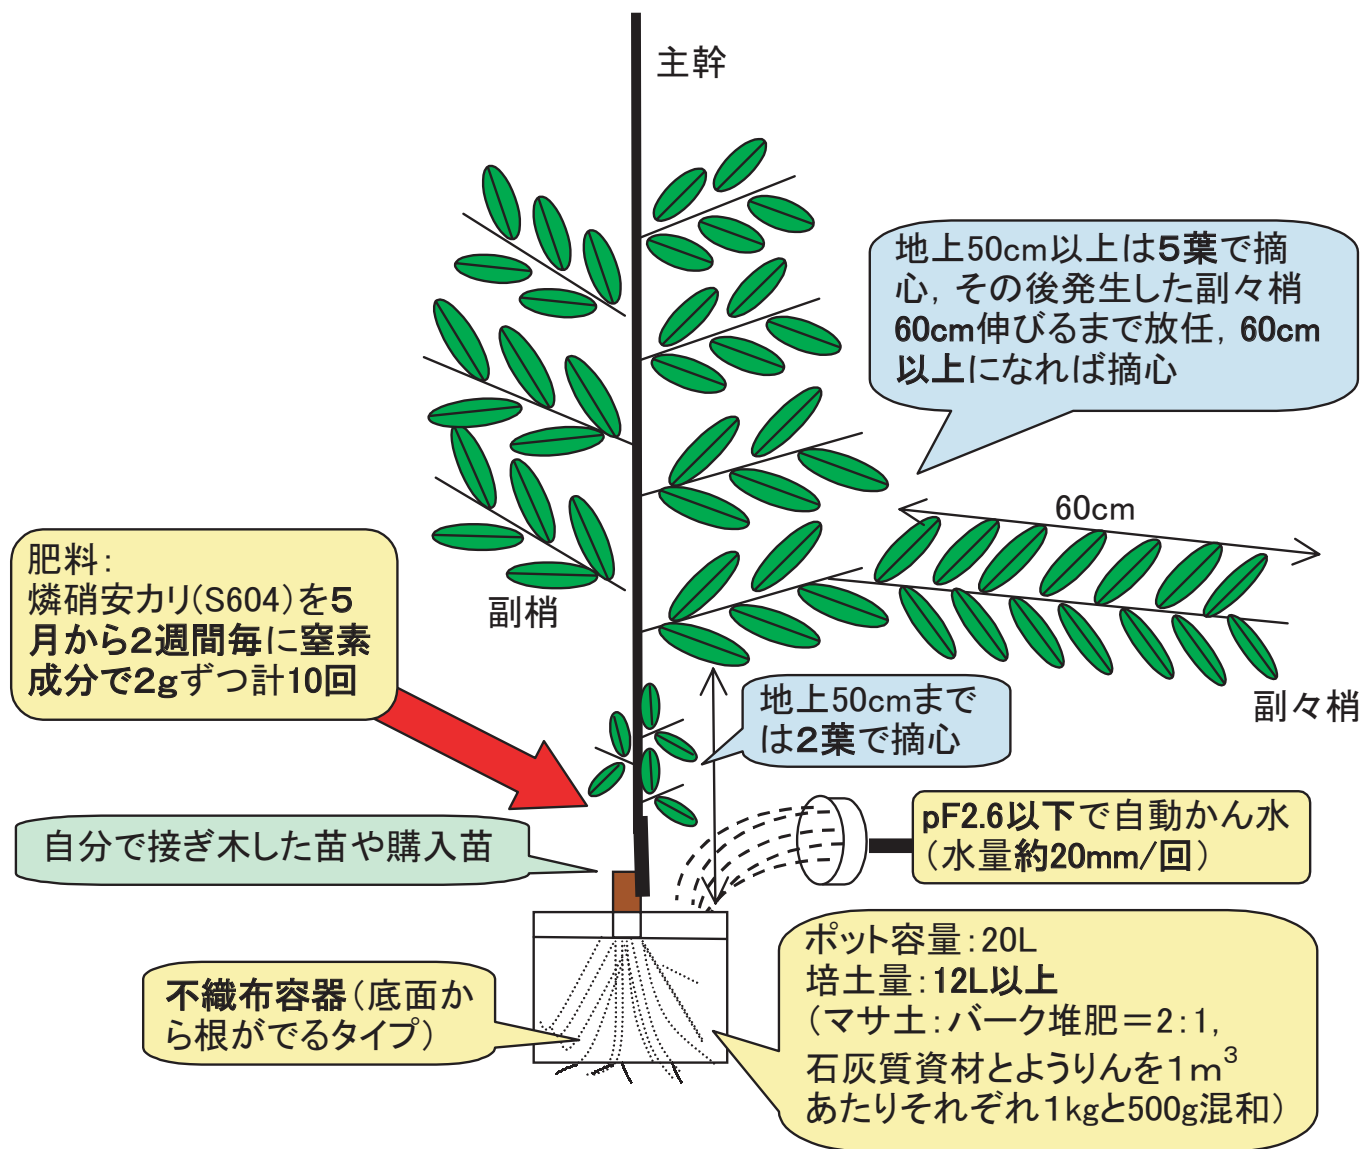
主幹

地上50cm以上は5葉で摘心，その後発生した副々梢60cm伸びるまで放任，60cm以上になれば摘心

60cm

肥料：
燐硝安カリ(S604)を5月から2週間毎に窒素成分で2gずつ計10回

副梢

副々梢

地上50cmまでは2葉で摘心

自分で接ぎ木した苗や購入苗

pF2.6以下で自動かん水（水量約20mm/回）

不織布容器（底面から根がでるタイプ）

ポット容量：20L
培土量：12L以上
（マサ土：バーク堆肥＝2：1，石灰質資材とようりんを1m$^3$あたりそれぞれ1kgと500g混和）